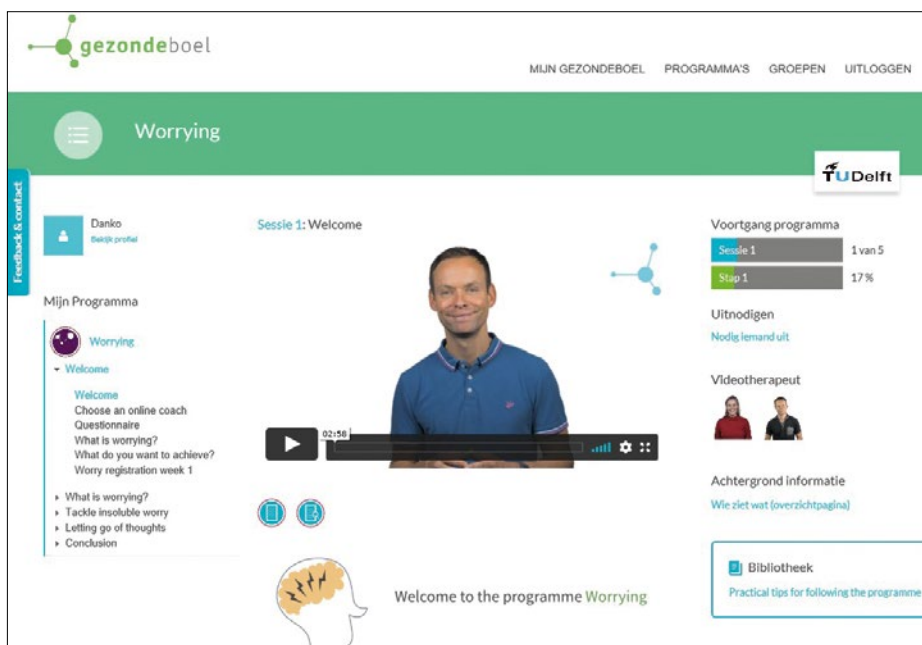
gezondeboel

MIJN GEZONDEBOEL PROGRAMMA'S GROEPEN UITLOGGEN

Worrying

TUDelft

Feedback & contact

Danko
Bekijk profiel

Mijn Programma

Worrying
Welcome
Welcome
Choose an online coach
Questionnaire
What is worrying?
What do you want to achieve?
Worry registration week 1
What is worrying?
Tackle insoluble worry
Letting go of thoughts
Conclusion

Sessie 1: Welcome

02:58

Welcome to the programme Worrying

Voortgang programma
Sessie 1 1 van 5
Stap 1 17 %

Uitnodigen
Nodig iemand uit

Videotherapeut

Achtergrond informatie
Wie ziet wat (overzichtpagina)

Bibliotheek
Practical tips for following the programme